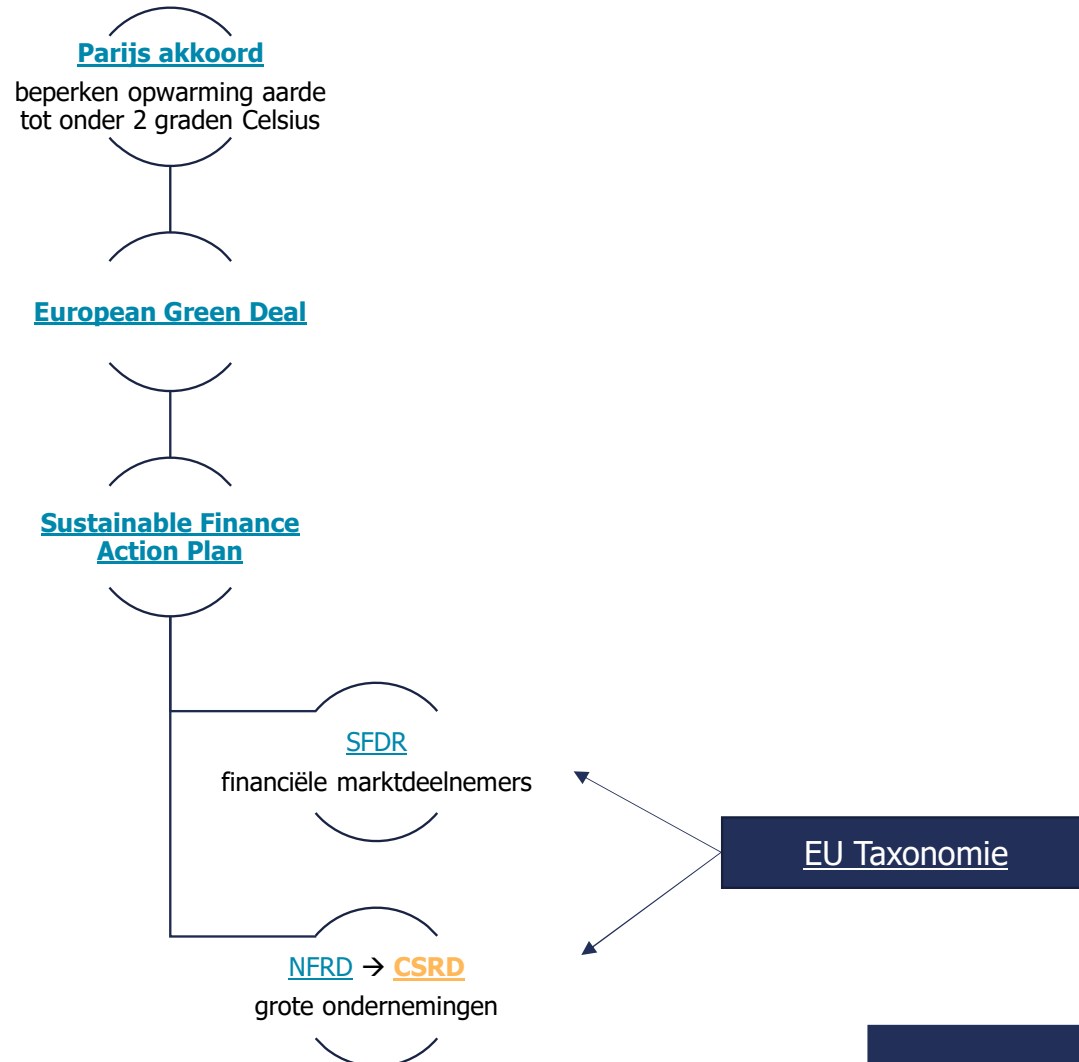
Parijs akkoord
beperken opwarming aarde tot onder 2 graden Celsius

European Green Deal

Sustainable Finance Action Plan

SFDR
financiële marktdeelnemers

EU Taxonomie

NFRD → CSRD
grote ondernemingen